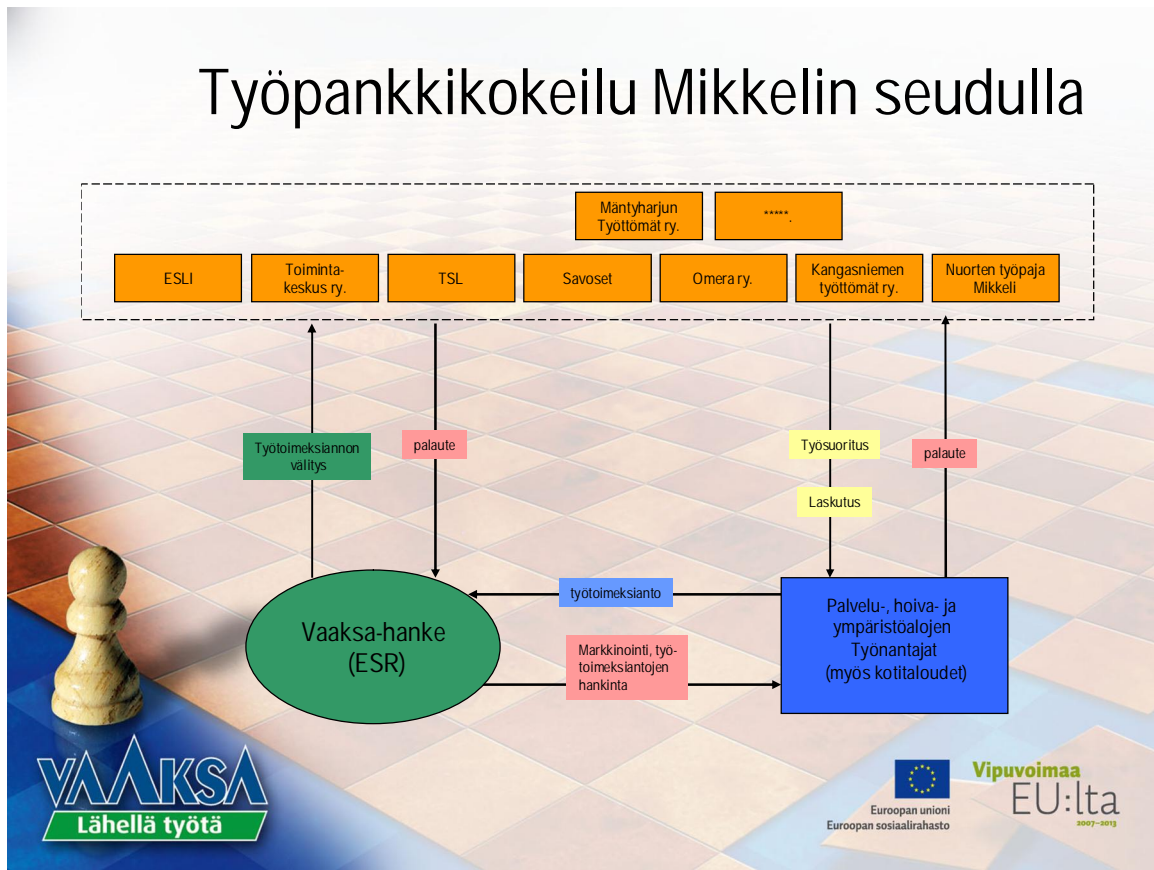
Työpankkikokeilu Mikkelin seudulla

Mäntyharjun Työttömät ry.

*****.

ESLI

Toiminta-keskus ry.

TSL

Savoset

Omera ry.

Kangasniemen työttömät ry.

Nuorten työpaja Mikkeli

Työtoimeksiannon välitys

palaute

Työsuoritus

palaute

Laskutus

työtoimeksianto

Vaaksa-hanke (ESR)

Markkinointi, työtoimeksiantojen hankinta

Palvelu-, hoiva- ja ympäristöalojen Työnantajat (myös kotitaloudet)

VAAKSA
Lähellä työtä

Euroopan unioni
Euroopan sosiaalirahasto

Vipuvoimaa
EU:lta
2007–2013